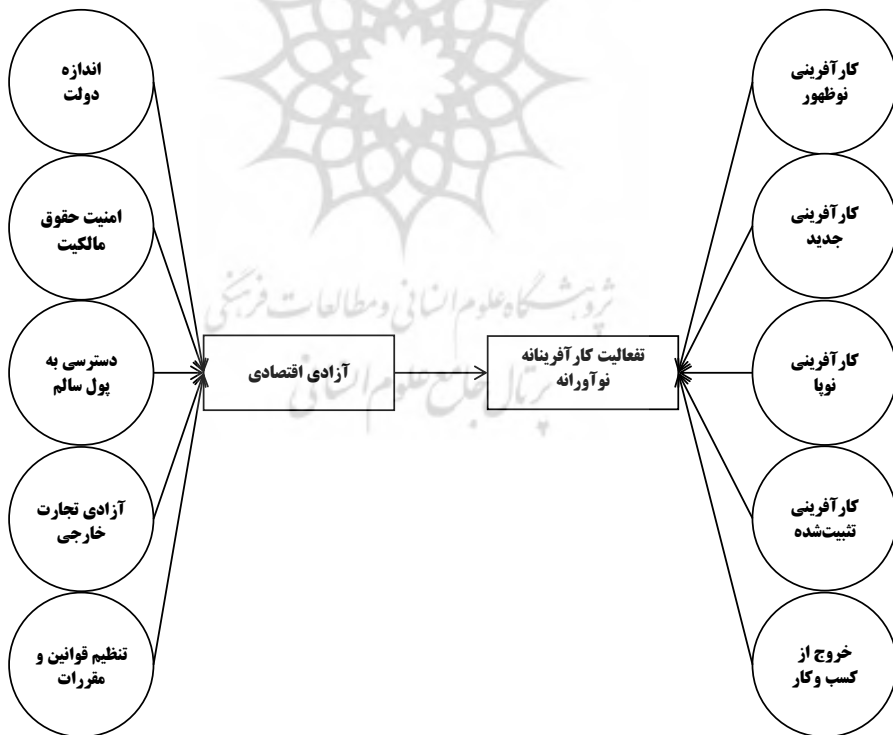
کارآفرینی نوظهور

اندازه دولت

کارآفرینی جدید

امنیت حقوق مالکیت

پژوهشگاه علوم انسانی و مطالعات فرهنگی

پرتال جامع علوم انسانی

دسترسی به پول سالم

آزادی اقتصادی

تفعالیت کارآفرینانه نوآورانه

کارآفرینی نوپا

آزادی تجارت خارجی

کارآفرینی تثبیت‌شده

تنظیم قوانین و مقررات

خروج از کسب وکار